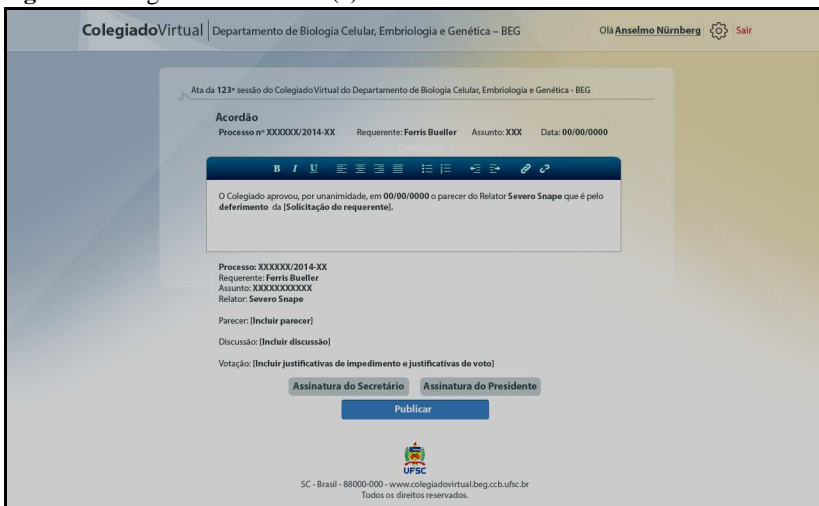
ColegiadoVirtual | Departamento de Biologia Celular, Embriologia e Genética – BEG

Olá Anselmo Nürnberg Sair

Ata da 123ª sessão do Colegiado Virtual do Departamento de Biologia Celular, Embriologia e Genética - BEG

Acordão

Processo nº XXXXXX/2014-XX Requerente: Ferris Bueller Assunto: XXX Data: 00/00/0000

B I U

O Colegiado aprovou, por unanimidade, em 00/00/0000 o parecer do Relator Severo Snape que é pelo deferimento da [Solicitação do requerente].

Processo: XXXXXX/2014-XX
Requerente: Ferris Bueller
Assunto: XXXXXXXXXXX
Relator: Severo Snape

Parecer: [Incluir parecer]

Discussão: [Incluir discussão]

Votação: [Incluir justificativas de impedimento e justificativas de voto]

Assinatura do Secretário Assinatura do Presidente

Publicar

UFSC

SC - Brasil - 88000-000 - www.colegiadovirtual.beg.ccb.ufsc.br
Todos os direitos reservados.